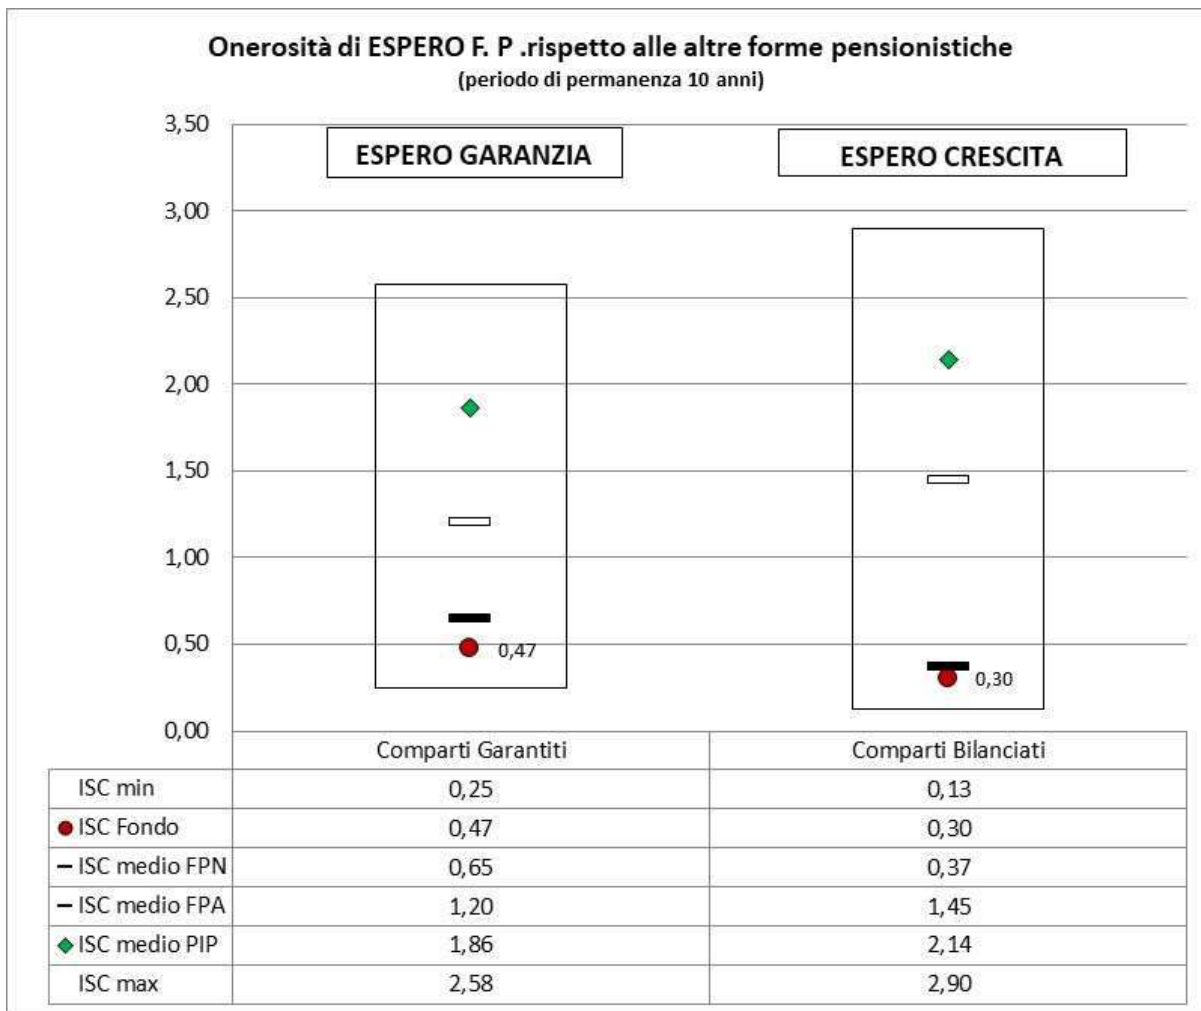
Onerosità di ESPERO F. P .rispetto alle altre forme pensionistiche
(periodo di permanenza 10 anni)

3,50
3,00
2,50
2,00
1,50
1,00
0,50
0,00

ESPERO GARANZIA

ESPERO CRESCITA

0,47

0,30

| | Comparti Garantiti | Comparti Bilanciati |
|---|---|---|
| ISC min | 0,25 | 0,13 |
| ISC Fondo | 0,47 | 0,30 |
| ISC medio FPN | 0,65 | 0,37 |
| ISC medio FPA | 1,20 | 1,45 |
| ISC medio PIP | 1,86 | 2,14 |
| ISC max | 2,58 | 2,90 |